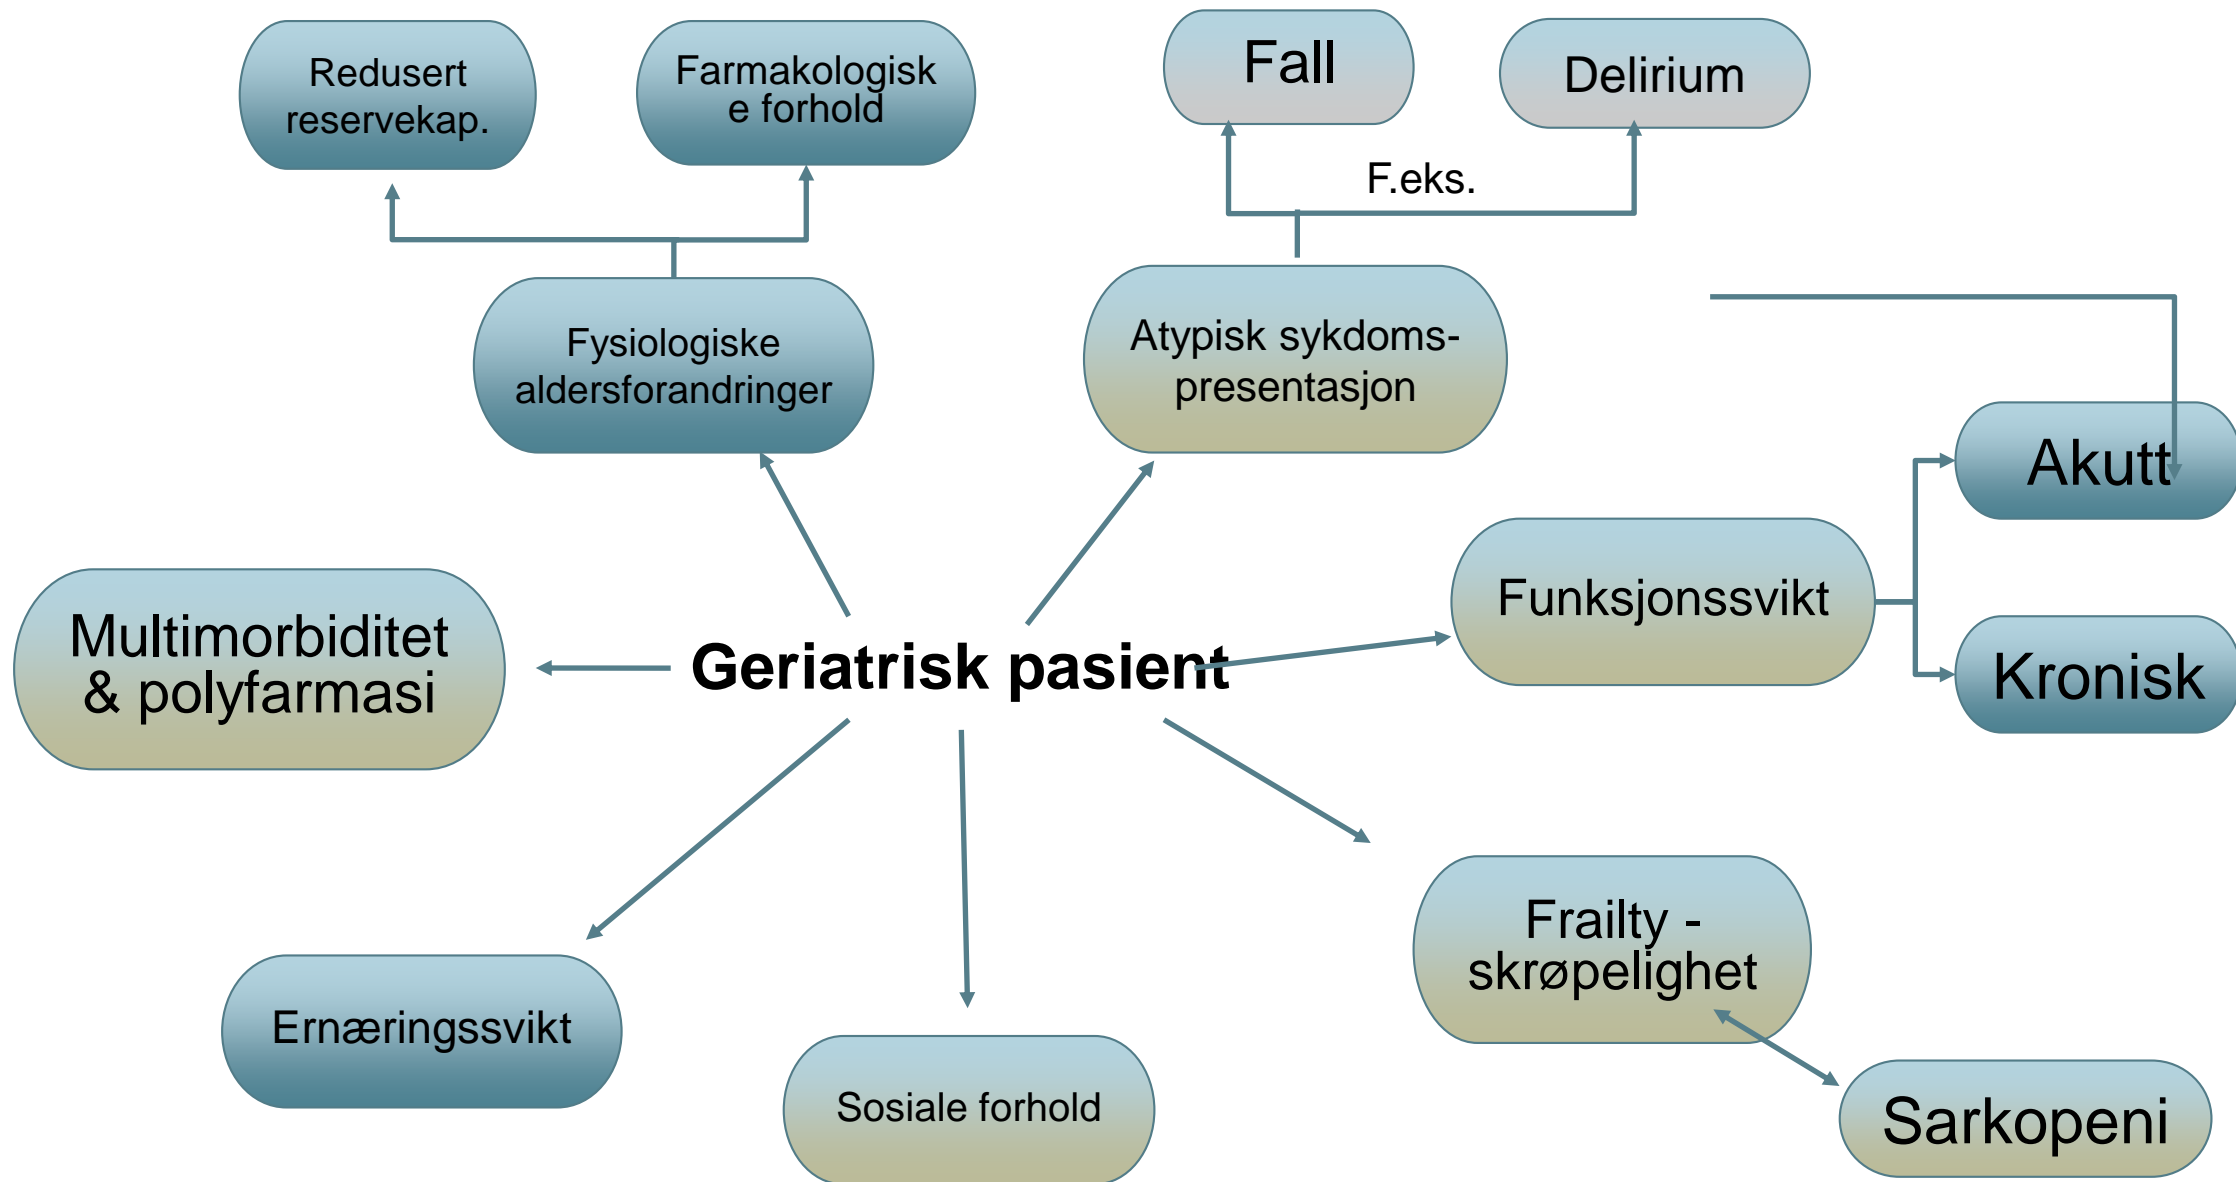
Redusert reservekap.

Farmakologisk e forhold

Fall

Delirium

F.eks.

Fysiologiske aldersforandringer

Atypisk sykdoms-presentasjon

Akutt

Funksjonssvikt

Kronisk

Multimorbiditet & polyfarmasi

Geriatrisk pasient

Frailty - skrøpelighet

Ernæringssvikt

Sosiale forhold

Sarkopeni